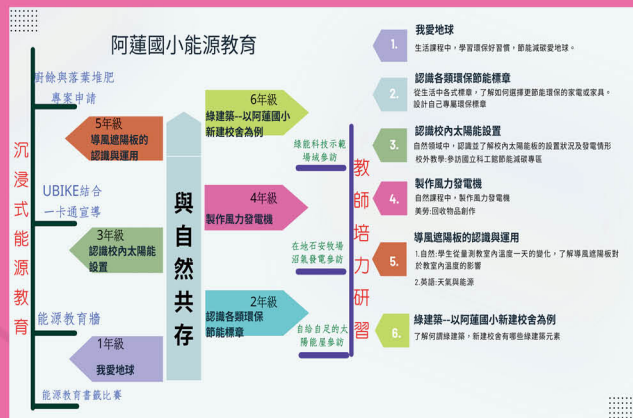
阿蓮國小能源教育

廚餘與落葉堆肥專案申請

5年級
導風遮陽板的認識與運用

UBIKE結合一卡通宣導

3年級
認識校內太陽能設置

能源教育牆

1年級
我愛地球

能源教育書籤比賽

沉浸式能源教育

與自然共存

6年級
綠建築--以阿蓮國小新建校舍為例

4年級
製作風力發電機

2年級
認識各類環保節能標章

綠能科技示範場域參訪

在地石安牧場沼氣發電參訪

自給自足的太陽能屋參訪

教師培力研習

1.
我愛地球
生活課程中，學習環保好習慣，節能減碳愛地球。

2.
認識各類環保節能標章
從生活中各式標章，了解如何選擇更節能環保的家電或家具。設計自己專屬環保標章

3.
認識校內太陽能設置
自然領域中，認識並了解校內太陽能板的設置狀況及發電情形
校外教學:參訪國立科工館能源減碳專區

4.
製作風力發電機
自然課程中，製作風力發電機
美勞:回收物品創作

5.
導風遮陽板的認識與運用
1.自然:學生從量測教室內溫度一天的變化，了解導風遮陽板對於教室內溫度的影響
2.美語:天氣與能源

6.
綠建築--以阿蓮國小新建校舍為例
了解何謂綠建築，新建校舍有哪些綠建築元素